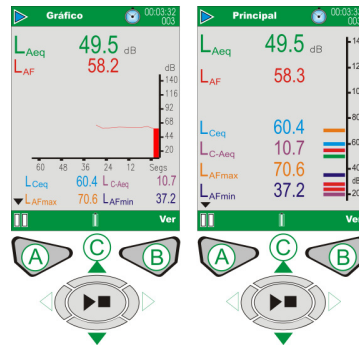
Gráfico 00:03:32 003

$L_{Aeq}$ 49.5 dB
$L_{AF}$ 58.2

dB
140
116
92
68
44
20

60 48 36 24 12 Segs

$L_{Ceq}$ 60.4 $L_{C\text{-}Aeq}$ 10.7
$L_{AFmax}$ 70.6 $L_{AFmin}$ 37.2

Ver

A C B

Principal 00:03:32 003

$L_{Aeq}$ 49.5 dB
$L_{AF}$ 58.3

$L_{Ceq}$ 60.4
$L_{C\text{-}Aeq}$ 10.7
$L_{AFmax}$ 70.6
$L_{AFmin}$ 37.2

14
12
10
80
60
40
dE
20

Ve

A C B